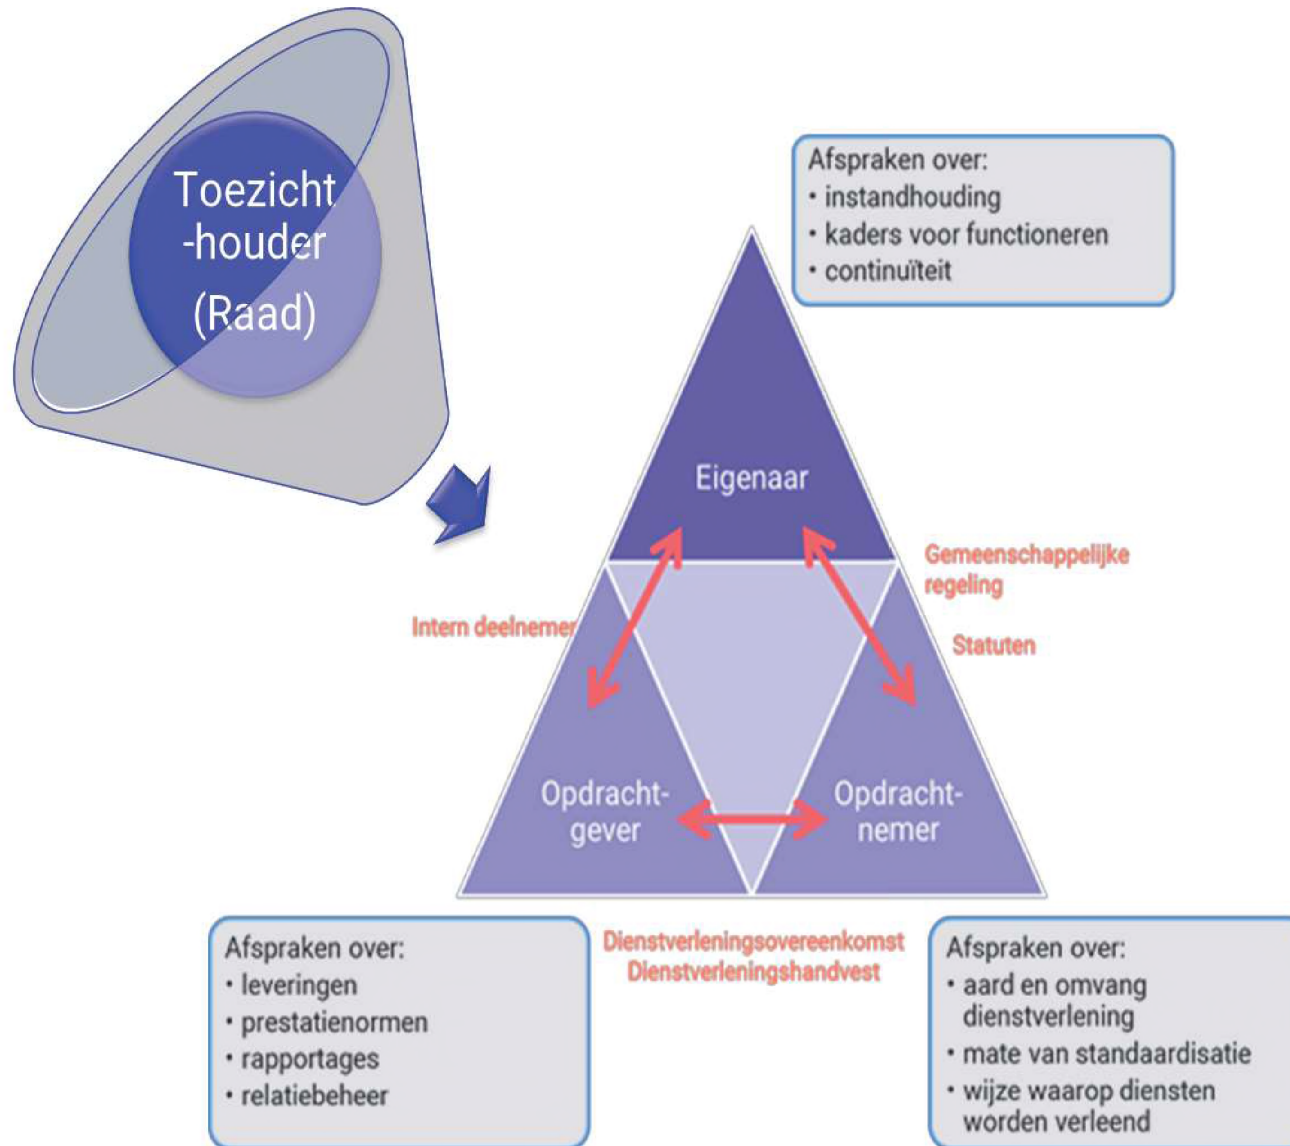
Toezicht -houder (Raad)

Afspraken over:
• instandhouding
• kaders voor functioneren
• continuïteit

Eigenaar

Gemeenschappelijke regeling

Statuten

Intern deelnemer

Opdrachtgever

Opdrachtnemer

Afspraken over:
• leveringen
• prestatienormen
• rapportages
• relatiebeheer

Dienstverleningsovereenkomst
Dienstverleningshandvest

Afspraken over:
• aard en omvang dienstverlening
• mate van standaardisatie
• wijze waarop diensten worden verleend